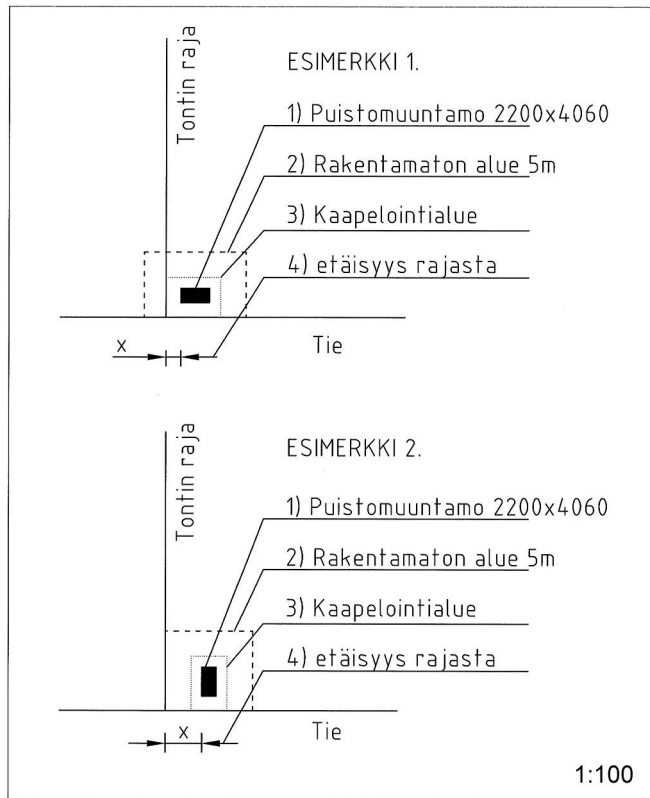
Tontin raja

ESIMERKKI 1.

1) Puistomuuntamo 2200x4060

2) Rakentamaton alue 5m

3) Kaapelointialue

4) etäisyys rajasta

x

Tie

Tontin raja

ESIMERKKI 2.

1) Puistomuuntamo 2200x4060

2) Rakentamaton alue 5m

3) Kaapelointialue

4) etäisyys rajasta

x

Tie

1:100